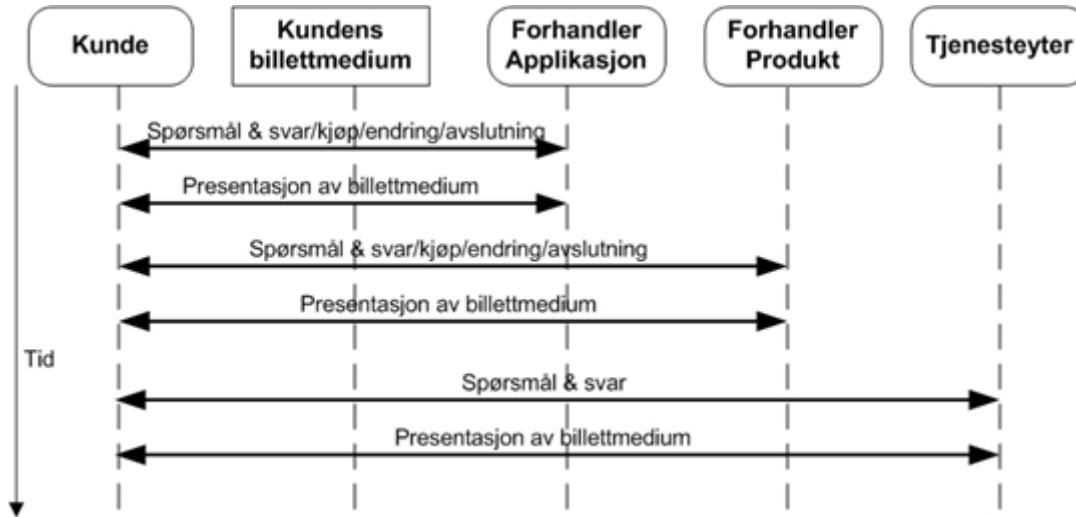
Kunde

Kundens billettmedium

Forhandler Applikasjon

Forhandler Produkt

Tjenesteyter

Spørsmål & svar/kjøp/endring/avslutning

Presentasjon av billettmedium

Spørsmål & svar/kjøp/endring/avslutning

Presentasjon av billettmedium

Tid

Spørsmål & svar

Presentasjon av billettmedium